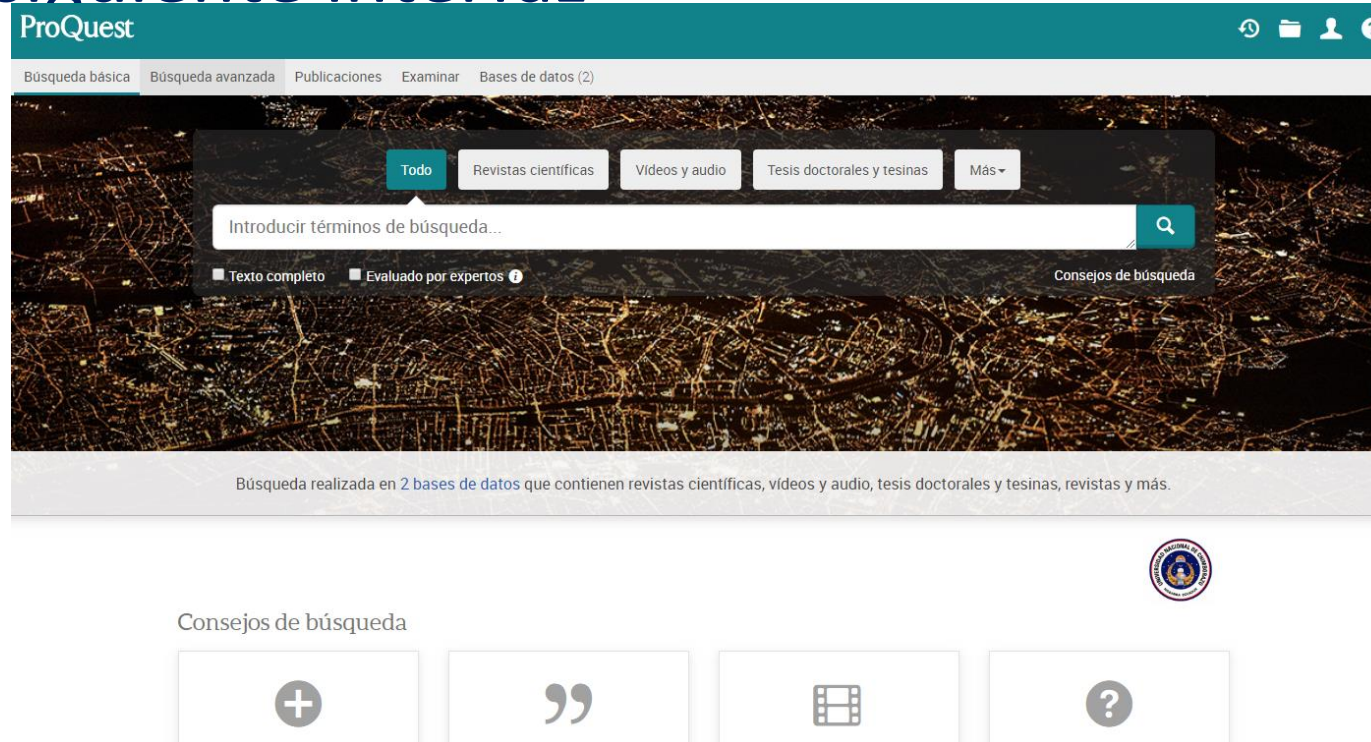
ProQuest

Búsqueda básica Búsqueda avanzada Publicaciones Examinar Bases de datos (2)

Todo Revistas científicas Vídeos y audio Tesis doctorales y tesinas Más

Introducir términos de búsqueda...

Texto completo Evaluado por expertos

Consejos de búsqueda

Búsqueda realizada en 2 bases de datos que contienen revistas científicas, vídeos y audio, tesis doctorales y tesinas, revistas y más.

Consejos de búsqueda